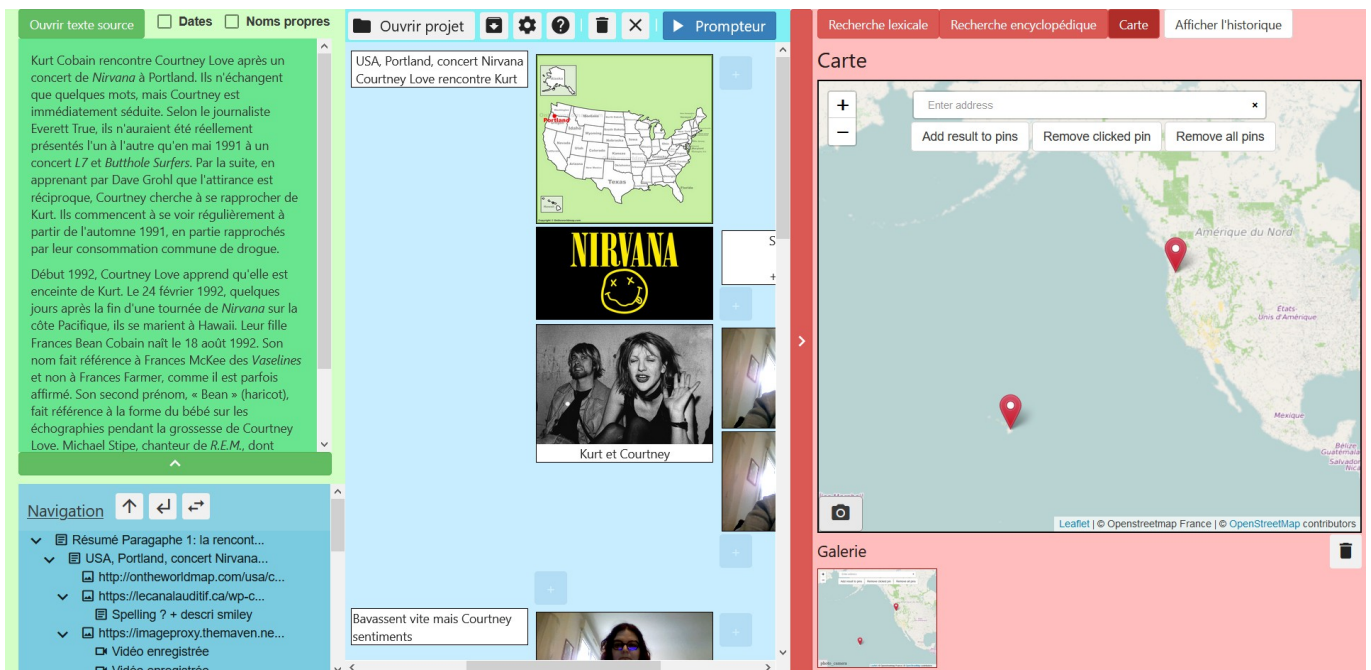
Ouvrir texte source Dates Noms propres

Kurt Cobain rencontre Courtney Love après un concert de Nirvana à Portland. Ils n'échangent que quelques mots, mais Courtney est immédiatement séduite. Selon le journaliste Everett True, ils n'auraient été réellement présentés l'un à l'autre qu'en mai 1991 à un concert L7 et Butthole Surfers. Par la suite, en apprenant par Dave Grohl que l'attirance est réciproque, Courtney cherche à se rapprocher de Kurt. Ils commencent à se voir régulièrement à partir de l'automne 1991, en partie rapprochés par leur consommation commune de drogue.

Début 1992, Courtney Love apprend qu'elle est enceinte de Kurt. Le 24 février 1992, quelques jours après la fin d'une tournée de Nirvana sur la côte Pacifique, ils se marient à Hawaii. Leur fille Frances Bean Cobain naît le 18 août 1992. Son nom fait référence à Frances McKee des Vaselines et non à Frances Farmer, comme il est parfois affirmé. Son second prénom, « Bean » (haricot), fait référence à la forme du bébé sur les échographies pendant la grossesse de Courtney Love. Michael Stipe, chanteur de R.E.M., dont

Navigation

Résumé Paragaphe 1: la rencont...
USA, Portland, concert Nirvana...
http://ontheworldmap.com/usa/c...
https://lecanalauditif.ca/wp-c...
Spelling ? + descri smiley
https://imageproxy.themaven.ne...
Vidéo enregistrée
Vidéo enregistrée

Ouvrir projet Prompteur

USA, Portland, concert Nirvana Courtney Love rencontre Kurt

Portland
Texas

NIRVANA

Kurt et Courtney

Bavassent vite mais Courtney sentiments

Recherche lexicale Recherche encyclopédique Carte Afficher l'historique

Carte

Enter address
Add result to pins Remove clicked pin Remove all pins

Amérique du Nord
États-Unis d'Amérique
Mexique
Belize
Guatemala
Salvador

Leaflet | © Openstreetmap France | © OpenStreetMap contributors

Galerie